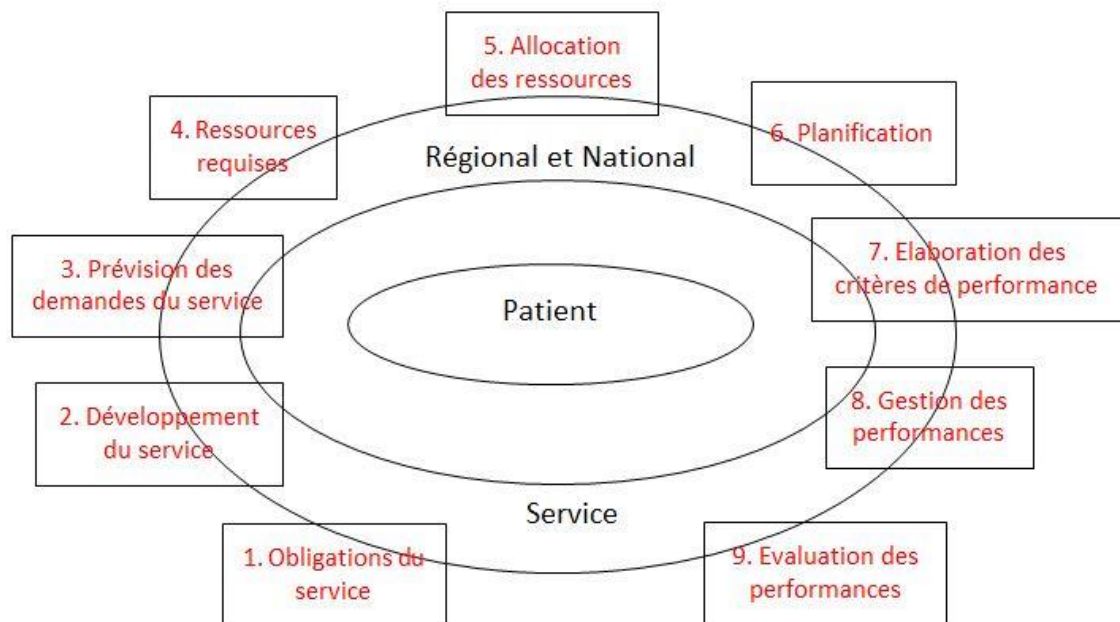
5. Allocation des ressources

4. Ressources requises

6. Planification

Régional et National

3. Prévision des demandes du service

7. Elaboration des critères de performance

Patient

2. Développement du service

8. Gestion des performances

Service

1. Obligations du service

9. Evaluation des performances